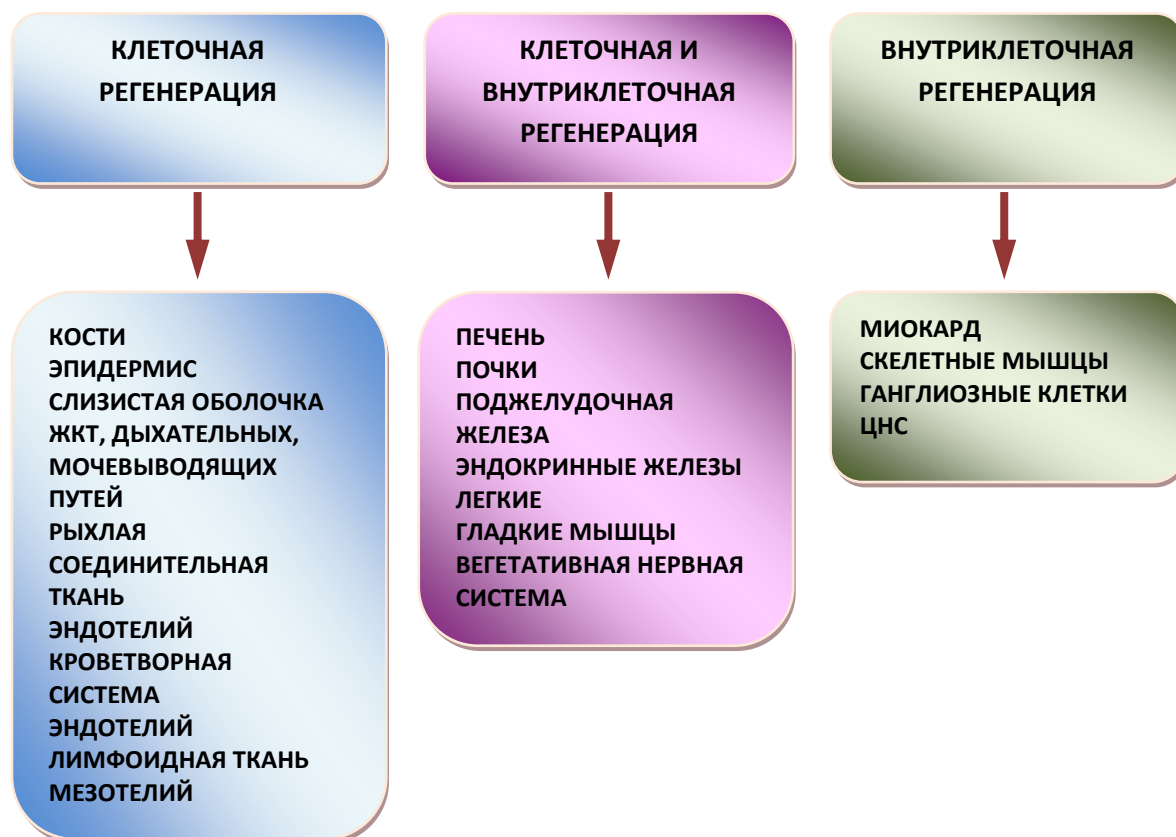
КЛЕТОЧНАЯ РЕГЕНЕРАЦИЯ

КОСТИ
ЭПИДЕРМИС
СЛИЗИСТАЯ ОБОЛОЧКА ЖКТ, ДЫХАТЕЛЬНЫХ, МОЧЕВЫВОДЯЩИХ ПУТЕЙ
РЫХЛАЯ СОЕДИНИТЕЛЬНАЯ ТКАНЬ
ЭНДОТЕЛИЙ
КРОВЕТВОРНАЯ СИСТЕМА
ЭНДОТЕЛИЙ
ЛИМФОИДНАЯ ТКАНЬ
МЕЗОТЕЛИЙ

КЛЕТОЧНАЯ И ВНУТРИКЛЕТОЧНАЯ РЕГЕНЕРАЦИЯ

ПЕЧЕНЬ
ПОЧКИ
ПОДЖЕЛУДОЧНАЯ ЖЕЛЕЗА
ЭНДОКРИННЫЕ ЖЕЛЕЗЫ
ЛЕГКИЕ
ГЛАДКИЕ МЫШЦЫ
ВЕГЕТАТИВНАЯ НЕРВНАЯ СИСТЕМА

ВНУТРИКЛЕТОЧНАЯ РЕГЕНЕРАЦИЯ

МИОКАРД
СКЕЛЕТНЫЕ МЫШЦЫ
ГАНГЛИОЗНЫЕ КЛЕТКИ ЦНС